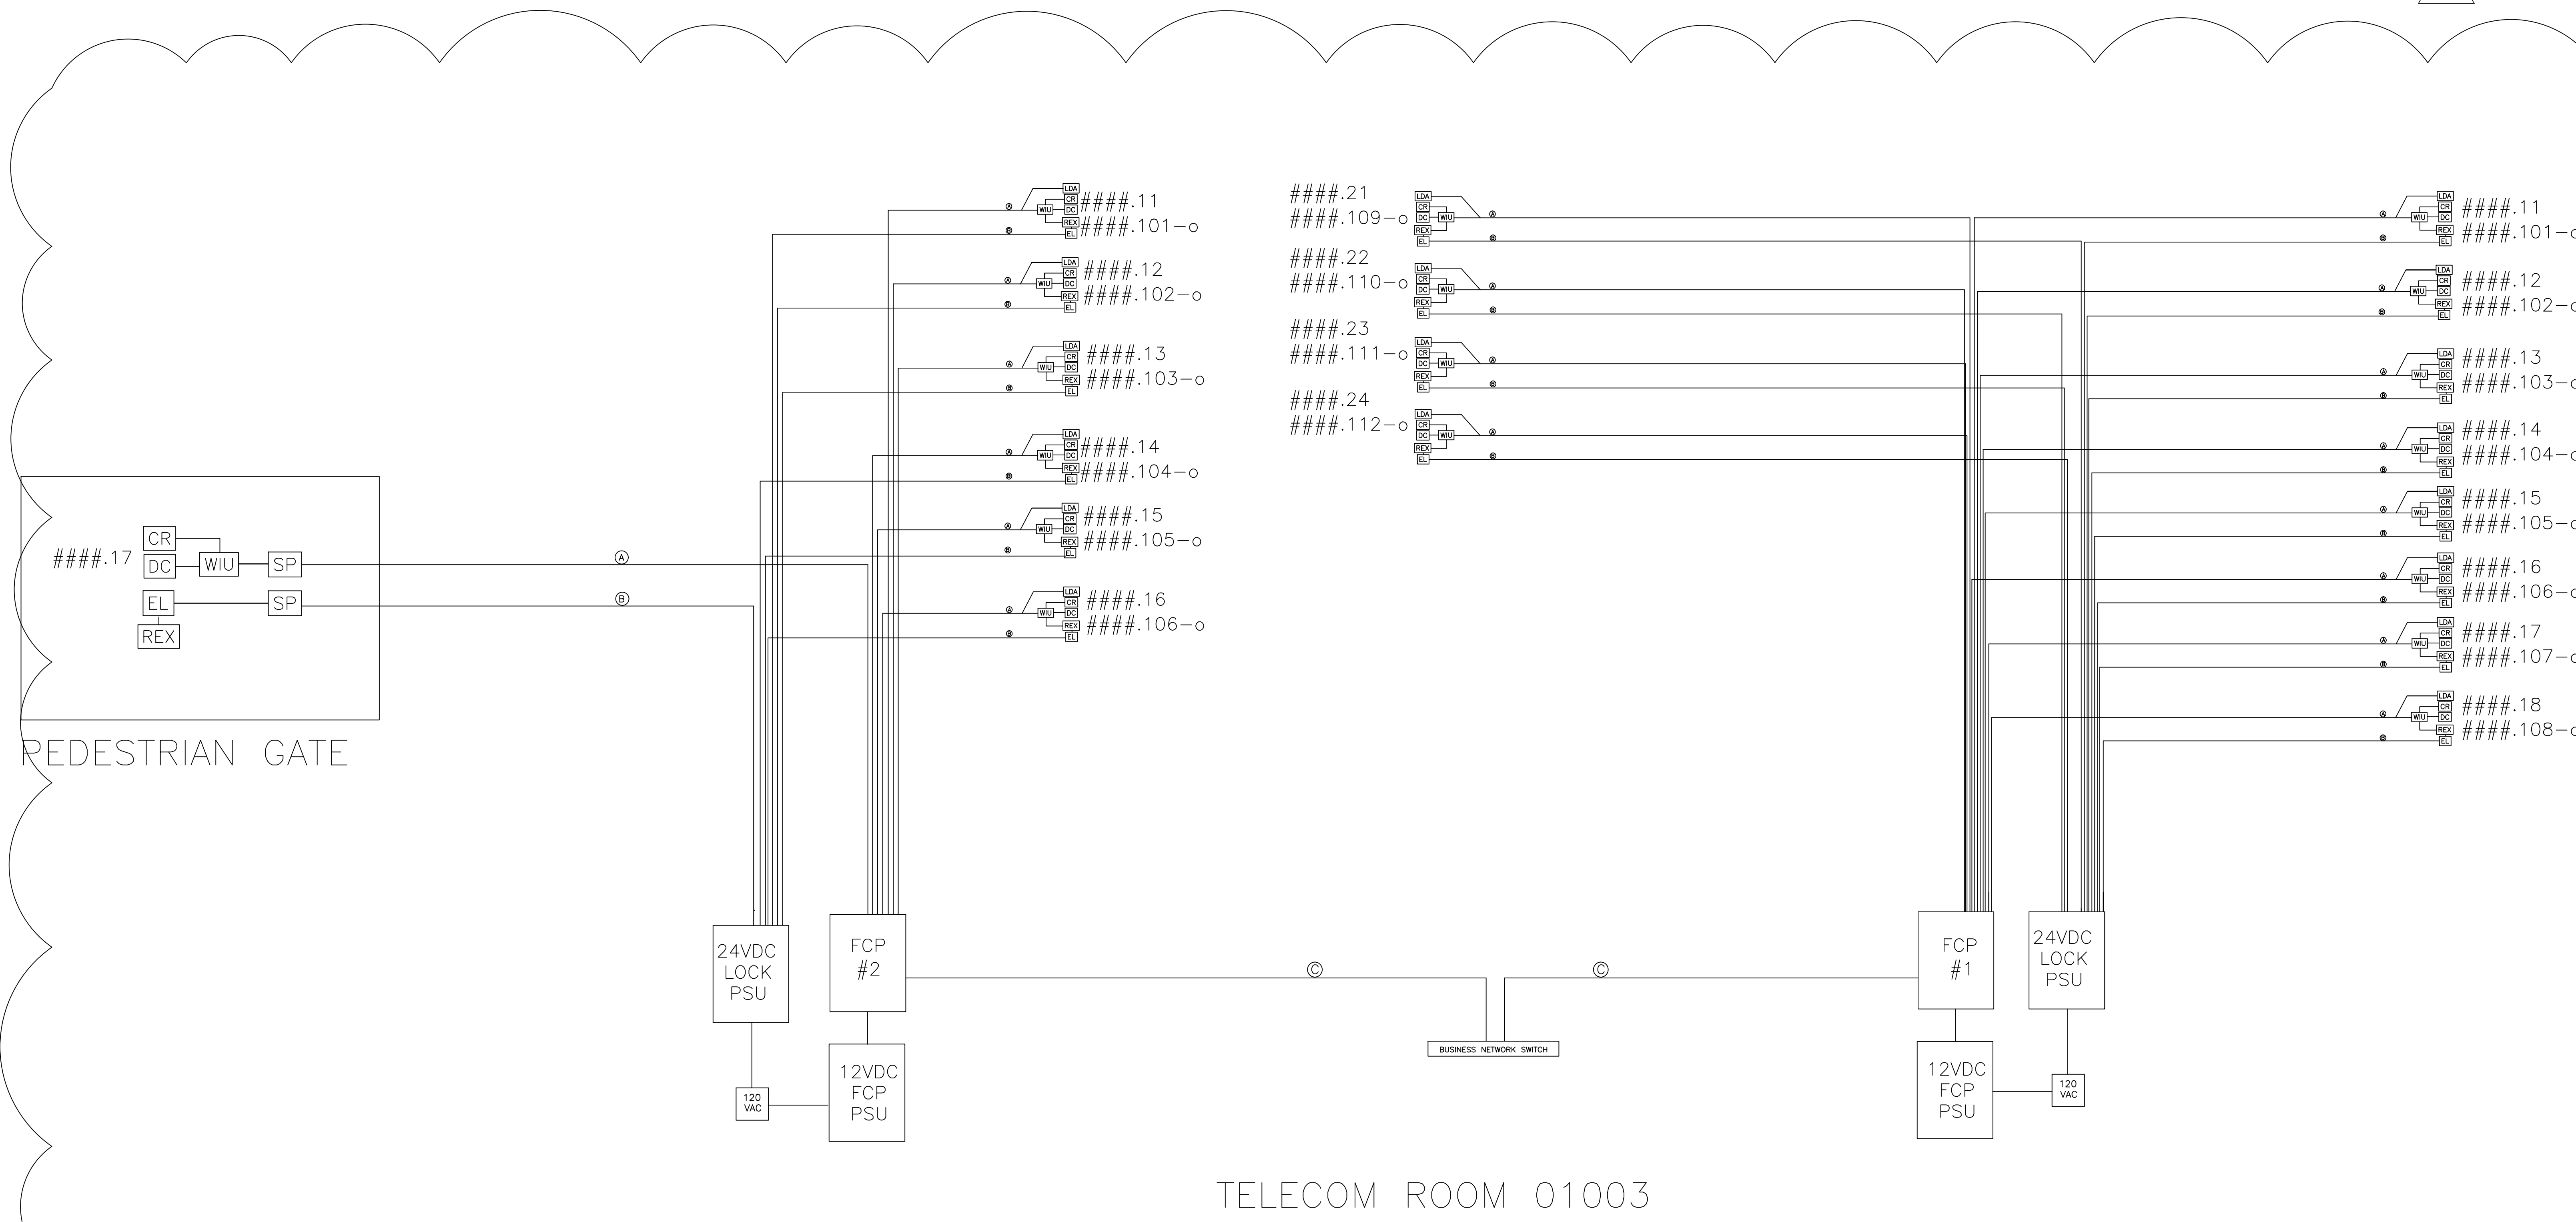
LDA CR WIU DC REX EL ####.11
####.101–o

LDA CR WIU DC REX EL ####.12
####.102–o

LDA CR WIU DC REX EL ####.13
####.103–o

LDA CR WIU DC REX EL ####.14
####.104–o

LDA CR WIU DC REX EL ####.15
####.105–o

LDA CR WIU DC REX EL ####.16
####.106–o

####.21
####.109–o LDA CR DC WIU REX EL

####.22
####.110–o LDA CR DC WIU REX EL

####.23
####.111–o LDA CR DC WIU REX EL

####.24
####.112–o LDA CR DC WIU REX EL

LDA CR WIU DC REX EL ####.11
####.101–o

LDA CR WIU DC REX EL ####.12
####.102–o

LDA CR WIU DC REX EL ####.13
####.103–o

LDA CR WIU DC REX EL ####.14
####.104–o

LDA CR WIU DC REX EL ####.15
####.105–o

LDA CR WIU DC REX EL ####.16
####.106–o

LDA CR WIU DC REX EL ####.17
####.107–o

LDA CR WIU DC REX EL ####.18
####.108–o

####.17 CR DC WIU SP
EL SP
REX

Ⓐ
Ⓑ

PEDESTRIAN GATE

24VDC LOCK PSU

FCP #2

Ⓒ

Ⓒ

FCP #1

24VDC LOCK PSU

BUSINESS NETWORK SWITCH

120 VAC

12VDC FCP PSU

12VDC FCP PSU

120 VAC

TELECOM ROOM 01003